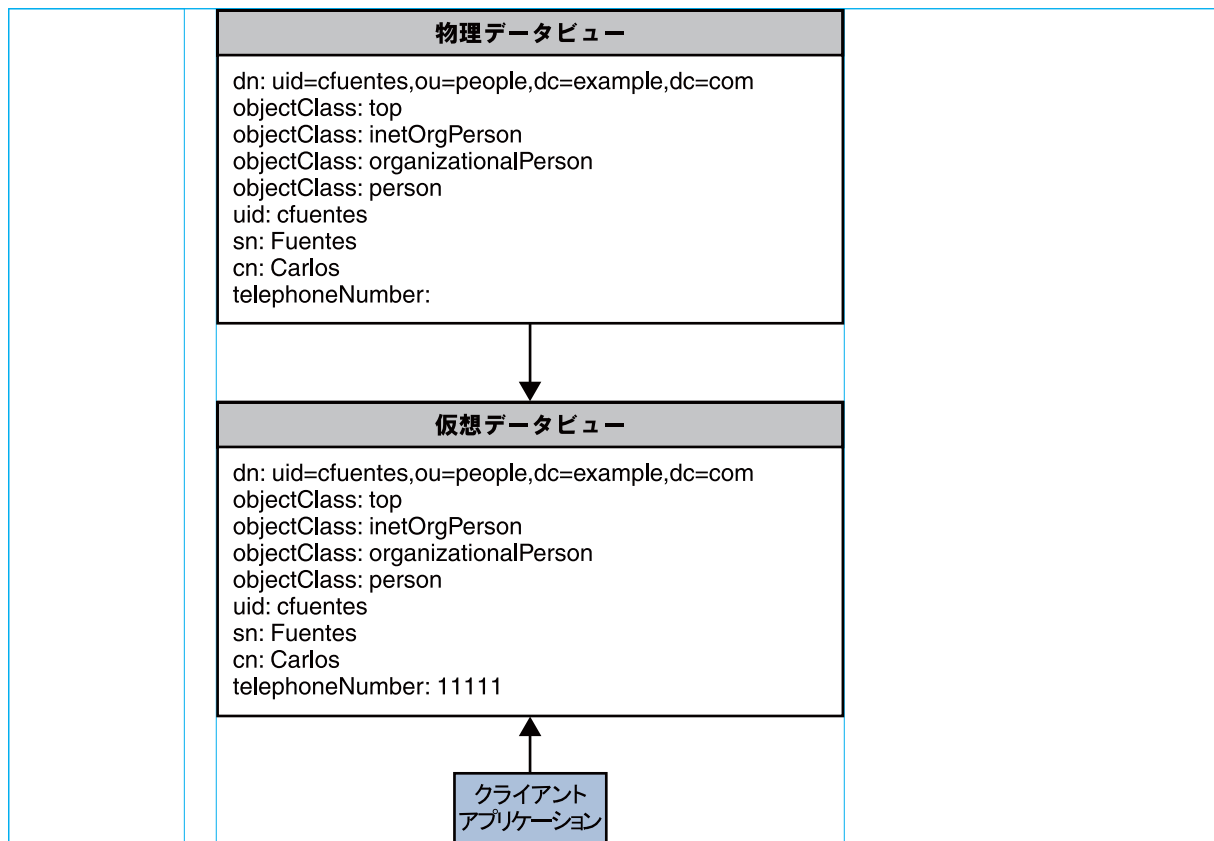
物理データビュー

dn: uid=cfuentes,ou=people,dc=example,dc=com
objectClass: top
objectClass: inetOrgPerson
objectClass: organizationalPerson
objectClass: person
uid: cfuentes
sn: Fuentes
cn: Carlos
telephoneNumber:

仮想データビュー

dn: uid=cfuentes,ou=people,dc=example,dc=com
objectClass: top
objectClass: inetOrgPerson
objectClass: organizationalPerson
objectClass: person
uid: cfuentes
sn: Fuentes
cn: Carlos
telephoneNumber: 11111

クライアント
アプリケーション